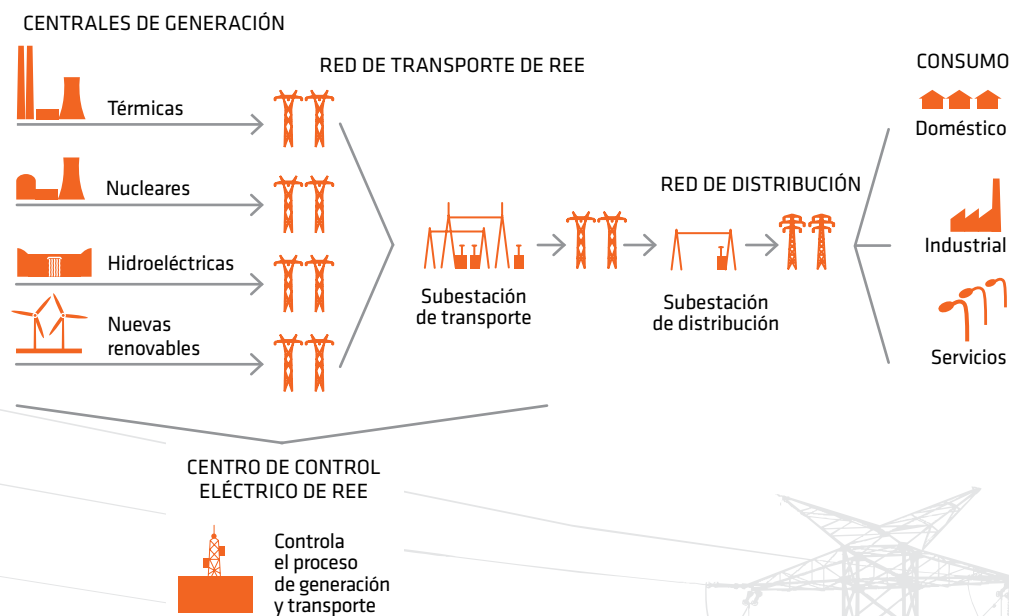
CENTRALES DE GENERACIÓN

RED DE TRANSPORTE DE REE

CONSUMO

Térmicas

Doméstico

Nucleares

RED DE DISTRIBUCIÓN

Industrial

Hidroeléctricas

Nuevas renovables

Subestación de transporte

Subestación de distribución

Servicios

CENTRO DE CONTROL ELÉCTRICO DE REE

Controla el proceso de generación y transporte